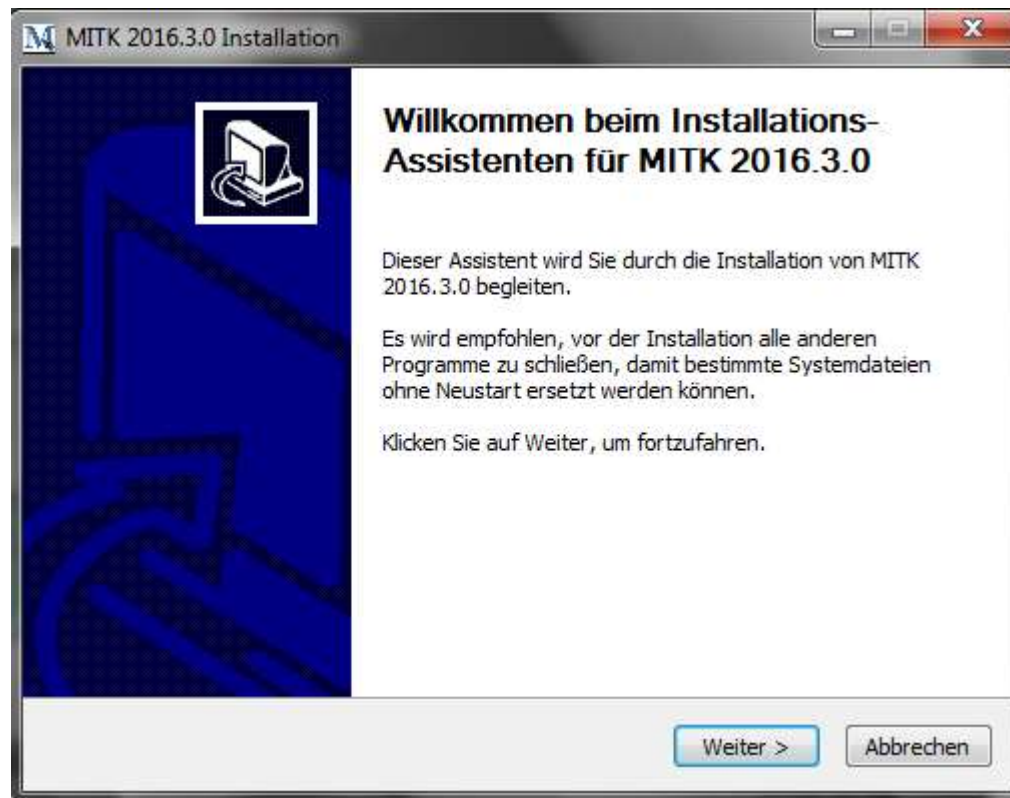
MITK 2016.3.0 Installation

Willkommen beim Installations-Assistenten für MITK 2016.3.0

Dieser Assistent wird Sie durch die Installation von MITK 2016.3.0 begleiten.

Es wird empfohlen, vor der Installation alle anderen Programme zu schließen, damit bestimmte Systemdateien ohne Neustart ersetzt werden können.

Klicken Sie auf Weiter, um fortzufahren.

Weiter >

Abbrechen